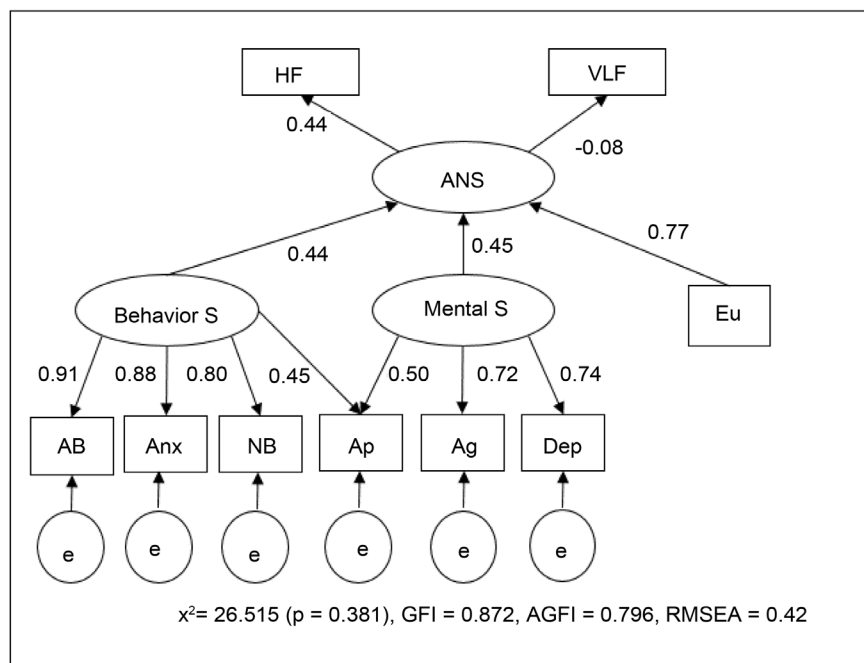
HF

VLF

0.44

-0.08

ANS

0.44

0.45

0.77

Behavior S

Mental S

Eu

0.91

0.88

0.80

0.45

0.50

0.72

0.74

AB

Anx

NB

Ap

Ag

Dep

e

e

e

e

e

e

$x^2$= 26.515 (p = 0.381), GFI = 0.872, AGFI = 0.796, RMSEA = 0.42